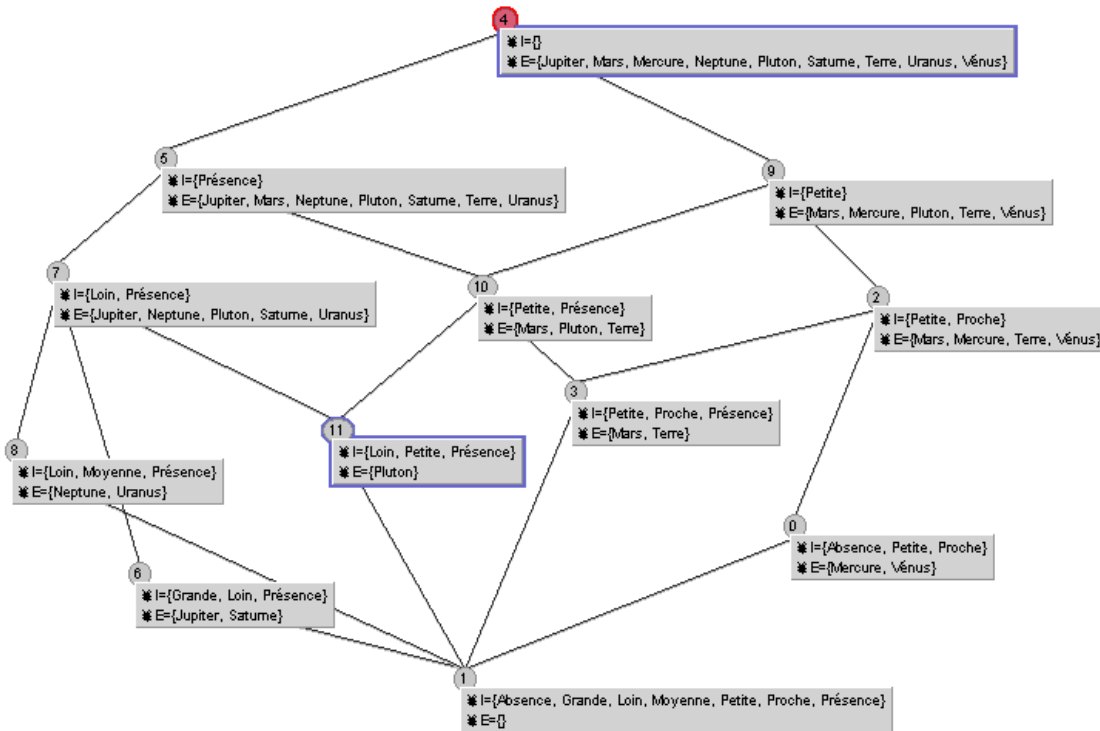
4
I={}
E={Jupiter, Mars, Mercure, Neptune, Pluton, Saturne, Terre, Uranus, Vénus}

5
I={Présence}
E={Jupiter, Mars, Neptune, Pluton, Saturne, Terre, Uranus}

9
I={Petite}
E={Mars, Mercure, Pluton, Terre, Vénus}

7
I={Loin, Présence}
E={Jupiter, Neptune, Pluton, Saturne, Uranus}

10
I={Petite, Présence}
E={Mars, Pluton, Terre}

2
I={Petite, Proche}
E={Mars, Mercure, Terre, Vénus}

3
I={Petite, Proche, Présence}
E={Mars, Terre}

11
I={Loin, Petite, Présence}
E={Pluton}

8
I={Loin, Moyenne, Présence}
E={Neptune, Uranus}

0
I={Absence, Petite, Proche}
E={Mercure, Vénus}

6
I={Grande, Loin, Présence}
E={Jupiter, Saturne}

1
I={Absence, Grande, Loin, Moyenne, Petite, Proche, Présence}
E={}